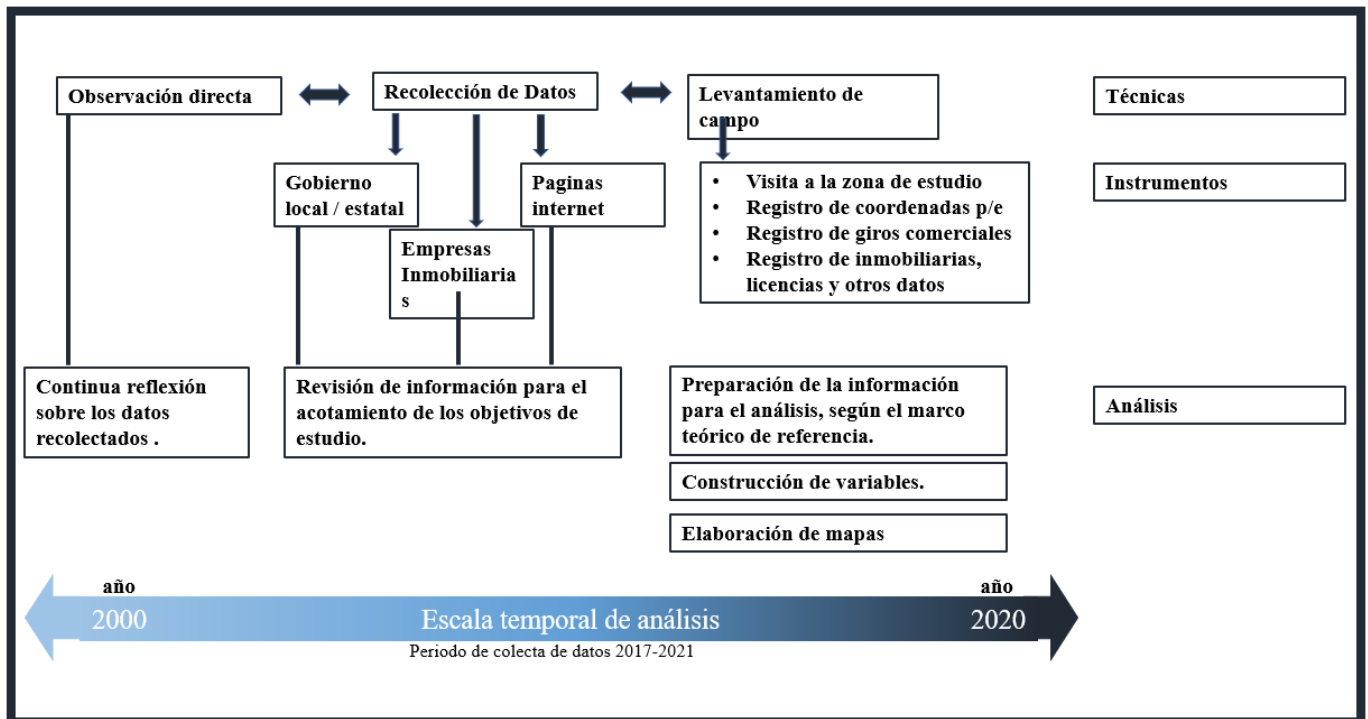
Observación directa

Recolección de Datos

Levantamiento de campo

Técnicas

Gobierno local / estatal

Paginas internet

Empresas Inmobiliarias

- Visita a la zona de estudio
- Registro de coordenadas p/e
- Registro de giros comerciales
- Registro de inmobiliarias, licencias y otros datos

Instrumentos

Continua reflexión sobre los datos recolectados .

Revisión de información para el acotamiento de los objetivos de estudio.

Preparación de la información para el análisis, según el marco teórico de referencia.

Análisis

Construcción de variables.

Elaboración de mapas

año 2000

Escala temporal de análisis

año 2020

Periodo de colecta de datos 2017-2021